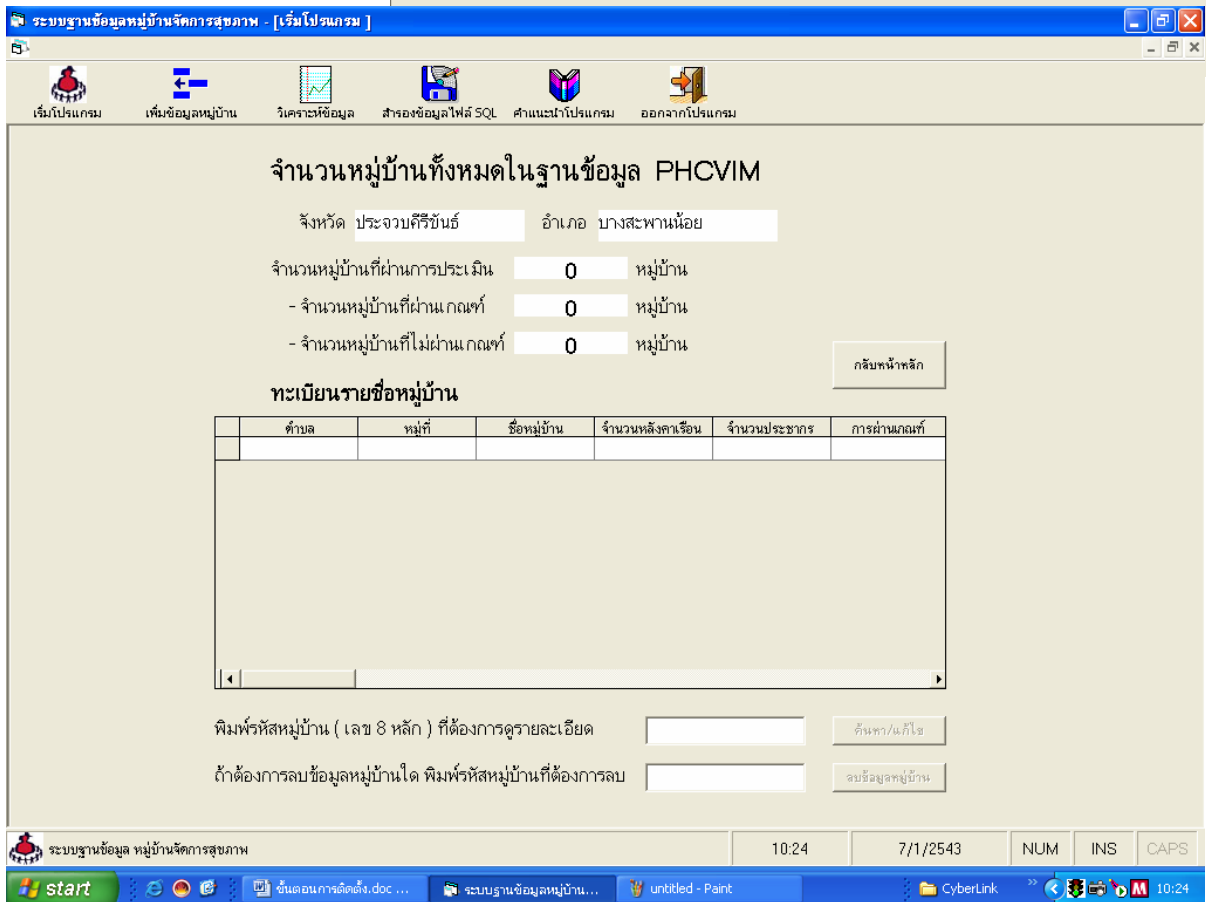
ระบบฐานข้อมูลหมู่บ้านจัดการสุขภาพ - [เริ่มโปรแกรม]

เริ่มโปรแกรม
เพิ่มข้อมูลหมู่บ้าน
วิเคราะห์ข้อมูล
สำรองข้อมูลไฟล์ SQL
คำแนะนำโปรแกรม
ออกจากโปรแกรม

จำนวนหมู่บ้านทั้งหมดในฐานข้อมูล PHCVIM

จังหวัด ประจวบคีรีขันธ์ อำเภอ บางสะพานน้อย

จำนวนหมู่บ้านที่ผ่านการประเมิน 0 หมู่บ้าน
- จำนวนหมู่บ้านที่ผ่านเกณฑ์ 0 หมู่บ้าน
- จำนวนหมู่บ้านที่ไม่ผ่านเกณฑ์ 0 หมู่บ้าน

กลับหน้าหลัก

ทะเบียนรายชื่อหมู่บ้าน

| | ตำบล | หมู่ที่ | ชื่อหมู่บ้าน | จำนวนหลังคาเรือน | จำนวนประชากร | การผ่านเกณฑ์ |
|---|---|---|---|---|---|---|
| | | | | | | |

พิมพ์รหัสหมู่บ้าน ( เลข 8 หลัก ) ที่ต้องการดูรายละเอียด
ค้นหา/แก้ไข

ถ้าต้องการลบข้อมูลหมู่บ้านใด พิมพ์รหัสหมู่บ้านที่ต้องการลบ
ลบข้อมูลหมู่บ้าน

ระบบฐานข้อมูล หมู่บ้านจัดการสุขภาพ
10:24
7/1/2543
NUM
INS
CAPS

start
ขั้นตอนการติดตั้ง.doc ...
ระบบฐานข้อมูลหมู่บ้าน...
untitled - Paint
CyberLink
10:24